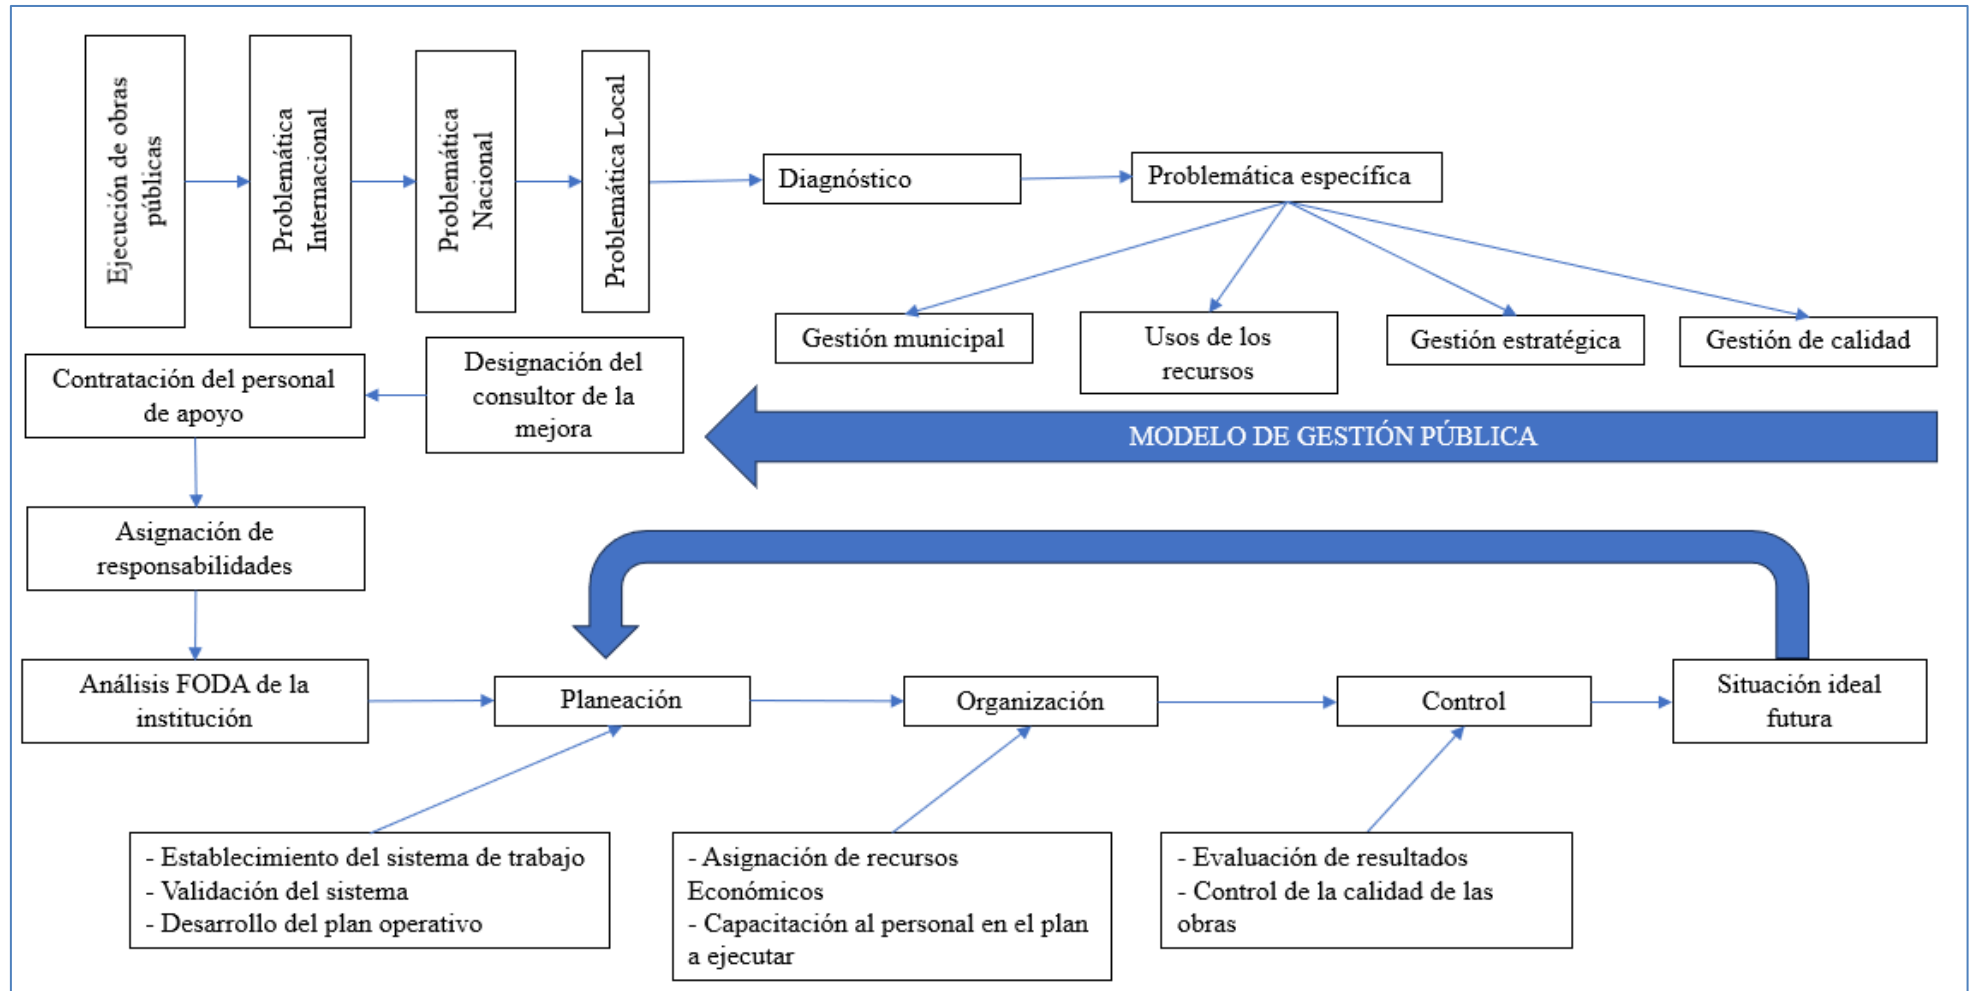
Ejecución de obras públicas

Problemática Internacional

Problemática Nacional

Problemática Local

Diagnóstico

Problemática específica

Gestión municipal

Usos de los recursos

Gestión estratégica

Gestión de calidad

Contratación del personal de apoyo

Designación del consultor de la mejora

MODELO DE GESTIÓN PÚBLICA

Asignación de responsabilidades

Análisis FODA de la institución

Planeación

Organización

Control

Situación ideal futura

- Establecimiento del sistema de trabajo
- Validación del sistema
- Desarrollo del plan operativo

- Asignación de recursos Económicos
- Capacitación al personal en el plan a ejecutar

- Evaluación de resultados
- Control de la calidad de las obras